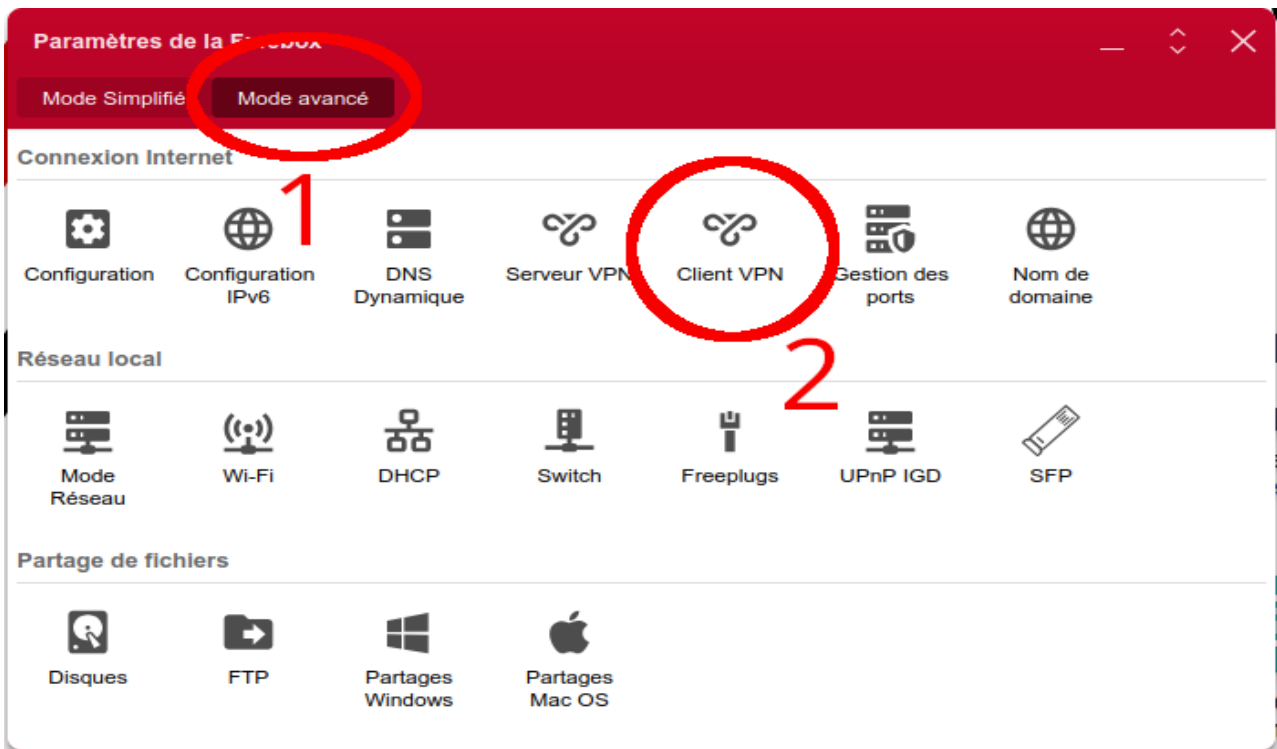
Paramètres de la F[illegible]

Mode Simplifié

Mode avancé

1

Connexion Internet

Configuration

Configuration IPv6

DNS Dynamique

Serveur VPN

Client VPN

Gestion des ports

Nom de domaine

2

Réseau local

Mode Réseau

Wi-Fi

DHCP

Switch

Freeplugs

UPnP IGD

SFP

Partage de fichiers

Disques

FTP

Partages Windows

Partages Mac OS